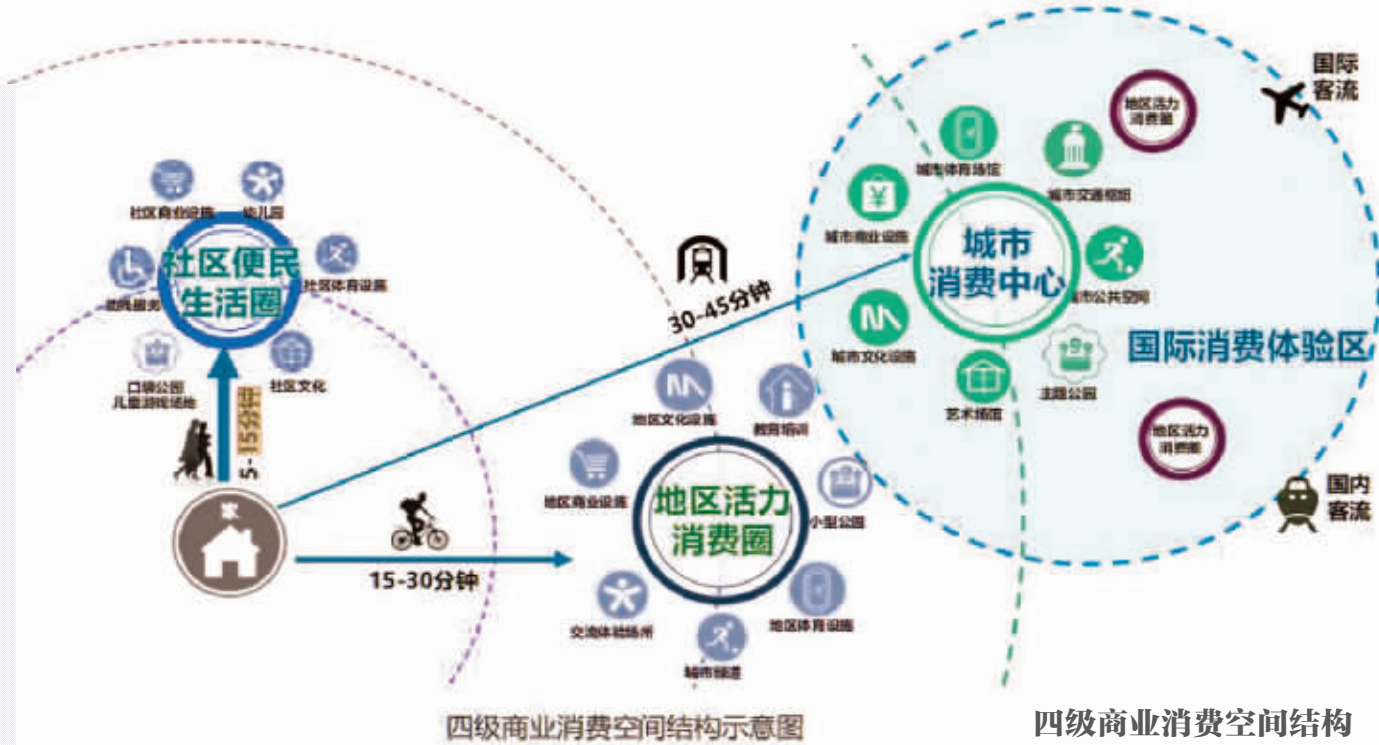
社区商业设施
幼儿园
社区便民生活圈
社区体育设施
助残服务
口袋公园
儿童游戏场地
社区文化
5-15分钟
家
15-30分钟
30-45分钟
地区文化设施
教育培训
地区商业设施
地区活力消费圈
小型公园
交流休憩场所
城市绿道
地区体育设施
城市体育场馆
城市交通枢纽
城市商业设施
城市消费中心
城市公共空间
城市文化设施
艺术场馆
主题公园
地区活力消费圈
地区活力消费圈
国际消费体验区
国际客流
国内客流
四级商业消费空间结构示意图
四级商业消费空间结构